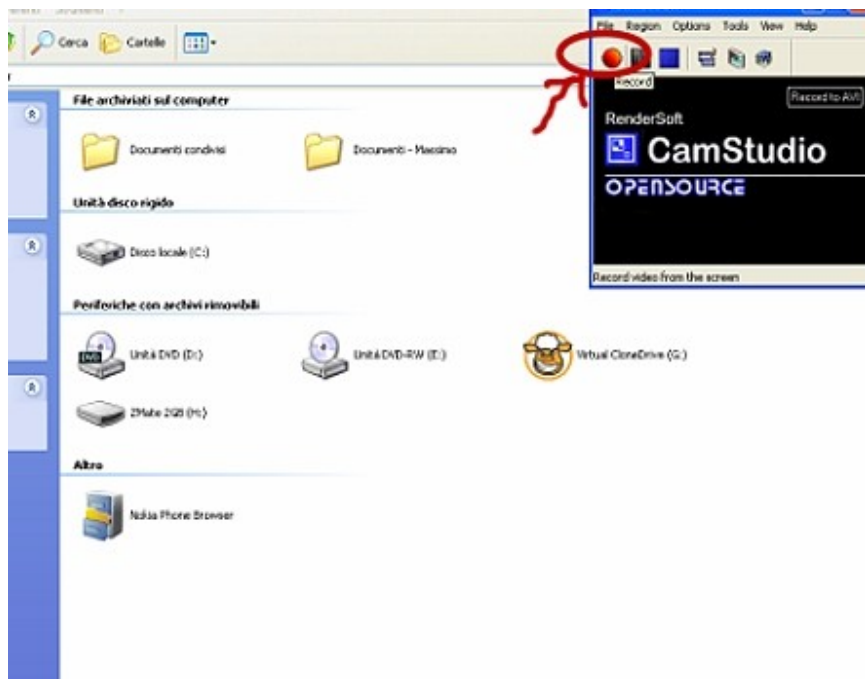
Cerca Cartelle

File archiviati sul computer

Documenti condivisi

Documenti - Massimo

Unità disco rigido

Disco locale (C:)

Periferiche con archivi rimovibili

Unità DVD (D:)

Unità DVD-RW (E:)

Virtual CloneDrive (G:)

ZMate 2GB (H:)

Altro

Nokia Phone Browser

File Region Options Tools View Help

Record

Record to AVI

RenderSoft

CamStudio

OPENSOURCE

Record video from the screen